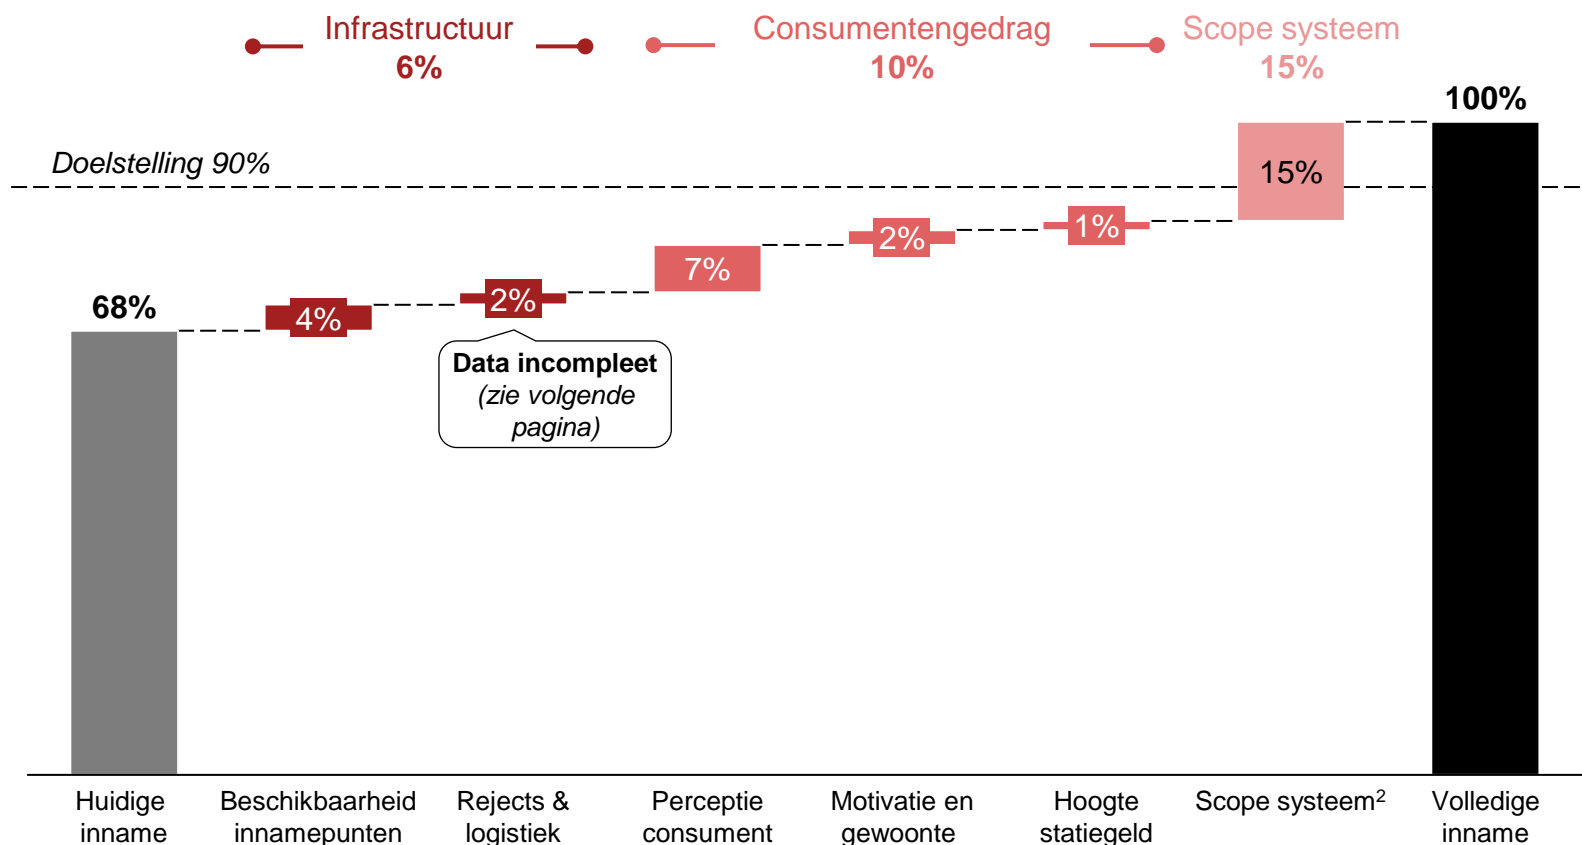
Infrastructuur
6%

Consumentengedrag
10%

Scope systeem
15%

100%

Doelstelling 90%

15%

2%

1%

7%

68%

4%

2%

Data incompleet
(zie volgende pagina)

Huidige inname

Beschikbaarheid innamepunten

Rejects & logistiek

Perceptie consument

Motivatie en gewoonte

Hoogte statiegeld

Scope systeem$^2$

Volledige inname